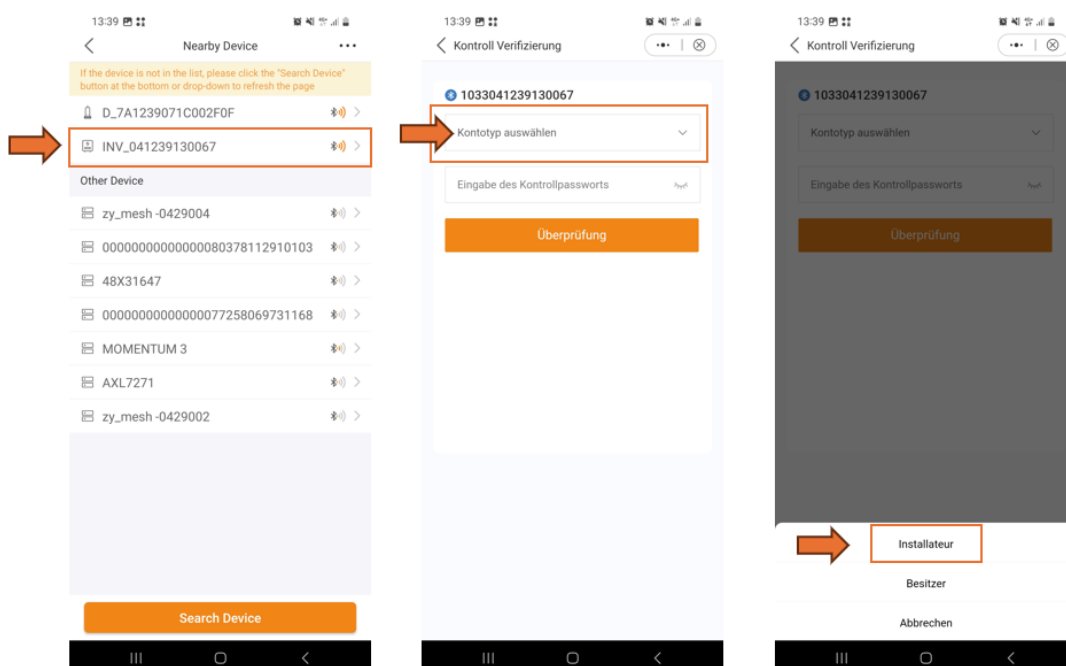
13:39

Nearby Device

If the device is not in the list, please click the "Search Device" button at the bottom or drop-down to refresh the page

D_7A1239071C002F0F

INV_041239130067

Other Device

zy_mesh -0429004

00000000000000080378112910103

48X31647

00000000000000077258069731168

MOMENTUM 3

AXL7271

zy_mesh -0429002

Search Device

13:39

Kontroll Verifizierung

1033041239130067

Kontotyp auswählen

Eingabe des Kontrollpassworts

Überprüfung

13:39

Kontroll Verifizierung

1033041239130067

Kontotyp auswählen

Eingabe des Kontrollpassworts

Überprüfung

Installateur

Besitzer

Abbrechen